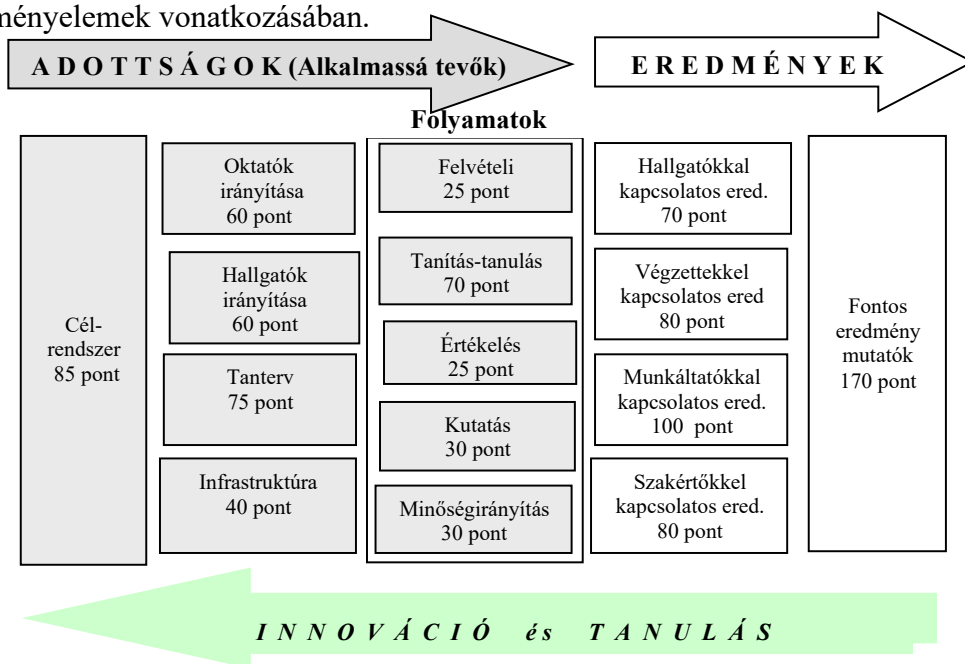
ményelemek vonatkozásában.

A D O T T S Á G O K (Alkalmassá tevők)

E R E D M É N Y E K

Folyamatok

Cél-rendszer 85 pont

Oktatók irányítása 60 pont

Hallgatók irányítása 60 pont

Tanterv 75 pont

Infrastruktúra 40 pont

Felvételi 25 pont

Tanítás-tanulás 70 pont

Értékelés 25 pont

Kutatás 30 pont

Minőségirányítás 30 pont

Hallgatókkal kapcsolatos ered. 70 pont

Végzettekkel kapcsolatos ered 80 pont

Munkáltatókkal kapcsolatos ered. 100 pont

Szakértőkkel kapcsolatos ered. 80 pont

Fontos eredmény mutatók 170 pont

I N N O V Á C I Ó és T A N U L Á S